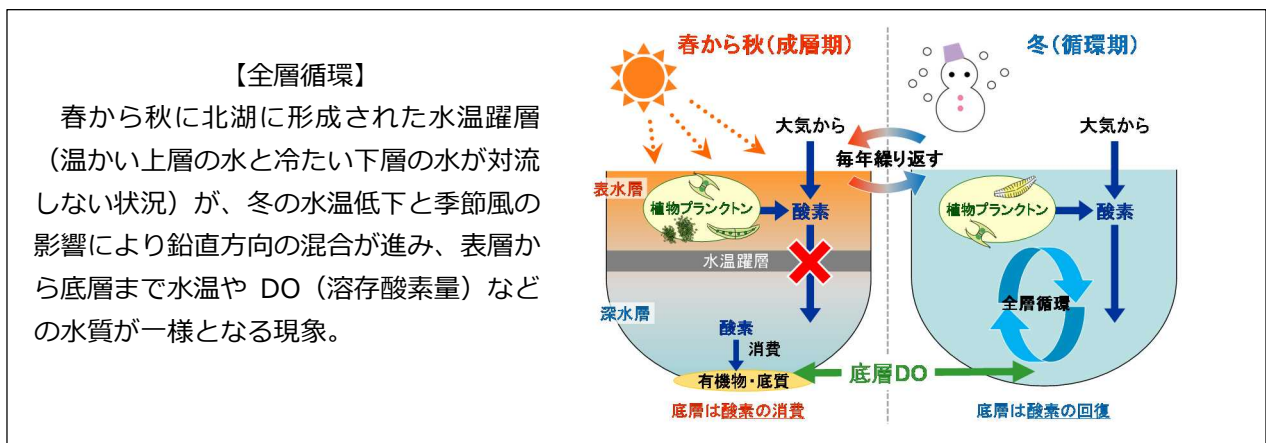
【全層循環】

春から秋に北湖に形成された水温躍層（温かい上層の水と冷たい下層の水が対流しない状況）が、冬の水温低下と季節風の影響により鉛直方向の混合が進み、表層から底層まで水温や DO（溶存酸素量）などの水質が一様となる現象。

春から秋(成層期)

冬(循環期)

大気から

毎年繰り返す

大気から

表水層

植物プランクトン

酸素

植物プランクトン

酸素

水温躍層

全層循環

深水層

酸素

消費

有機物・底質

底層DO

底層は酸素の消費

底層は酸素の回復